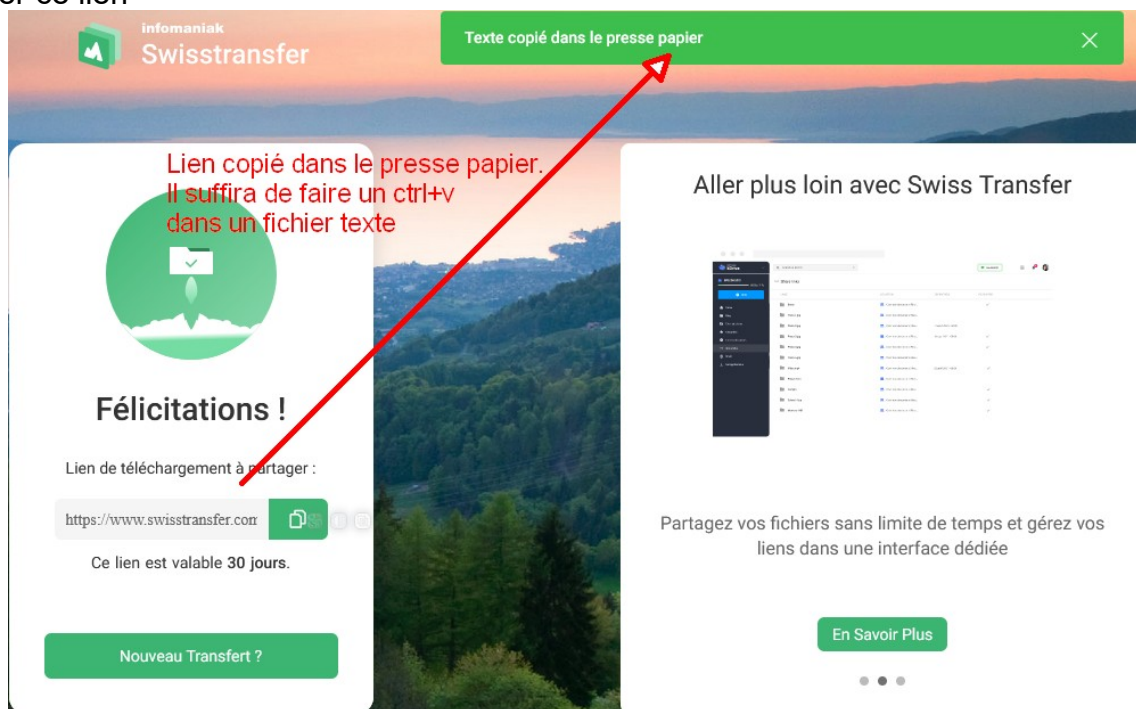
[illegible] ce lien

infomaniak
Swisstransfer

Texte copié dans le presse papier

Lien copié dans le presse papier.
Il suffira de faire un ctrl+v
dans un fichier texte

Félicitations !

Lien de téléchargement à partager :

https://www.swisstransfer.com

Ce lien est valable **30 jours**.

Nouveau Transfert ?

Aller plus loin avec Swiss Transfer

Partagez vos fichiers sans limite de temps et gérez vos liens dans une interface dédiée

En Savoir Plus